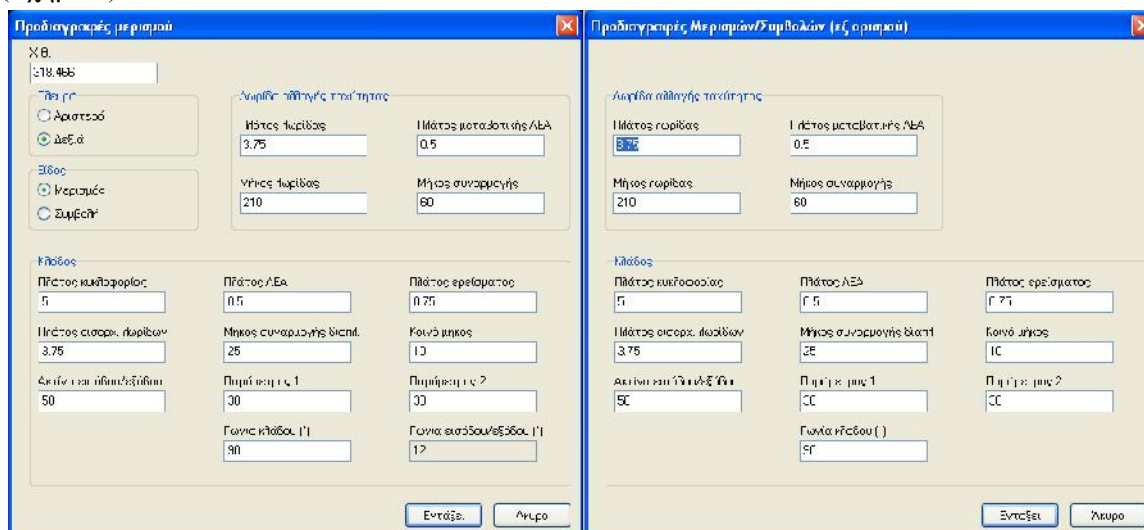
Προδιαγραφές μερισμού

Χ.Θ.
318.466

Πλευρά
Αριστερό
Δεξιά

Είδος
Μερισμός
Συμβολή

Λωρίδα αλλαγής ταχύτητας
Πλάτος λωρίδας
3.75
Πλάτος μεταβατικής ΛΕΑ
0.5
Μήκος λωρίδας
210
Μήκος συναρμογής
60

Κλάδος
Πλάτος κυκλοφορίας
5
Πλάτος ΛΕΑ
0.5
Πλάτος ερείσματος
0.75
Πλάτος εισερχ. λωρίδων
3.75
Μήκος συναρμογής διαπλ.
25
Κοινό μήκος
10
Ακτίνα εισόδου/εξόδου
50
Παράμετρος 1
30
Παράμετρος 2
30
Γωνία κλάδου (°)
90
Γωνία εισόδου/εξόδου (°)
12

Εντάξει
Άκυρο

Προδιαγραφές Μερισμών/Συμβολών (εξ ορισμού)

Λωρίδα αλλαγής ταχύτητας
Πλάτος λωρίδας
3.75
Πλάτος μεταβατικής ΛΕΑ
0.5
Μήκος λωρίδας
210
Μήκος συναρμογής
60

Κλάδος
Πλάτος κυκλοφορίας
5
Πλάτος ΛΕΑ
0.5
Πλάτος ερείσματος
0.75
Πλάτος εισερχ. λωρίδων
3.75
Μήκος συναρμογής διαπλ
25
Κοινό μήκος
10
Ακτίνα εισόδου/εξόδου
50
Παράμετρος 1
30
Παράμετρος 2
30
Γωνία κλάδου (°)
90

Εντάξει
Άκυρο